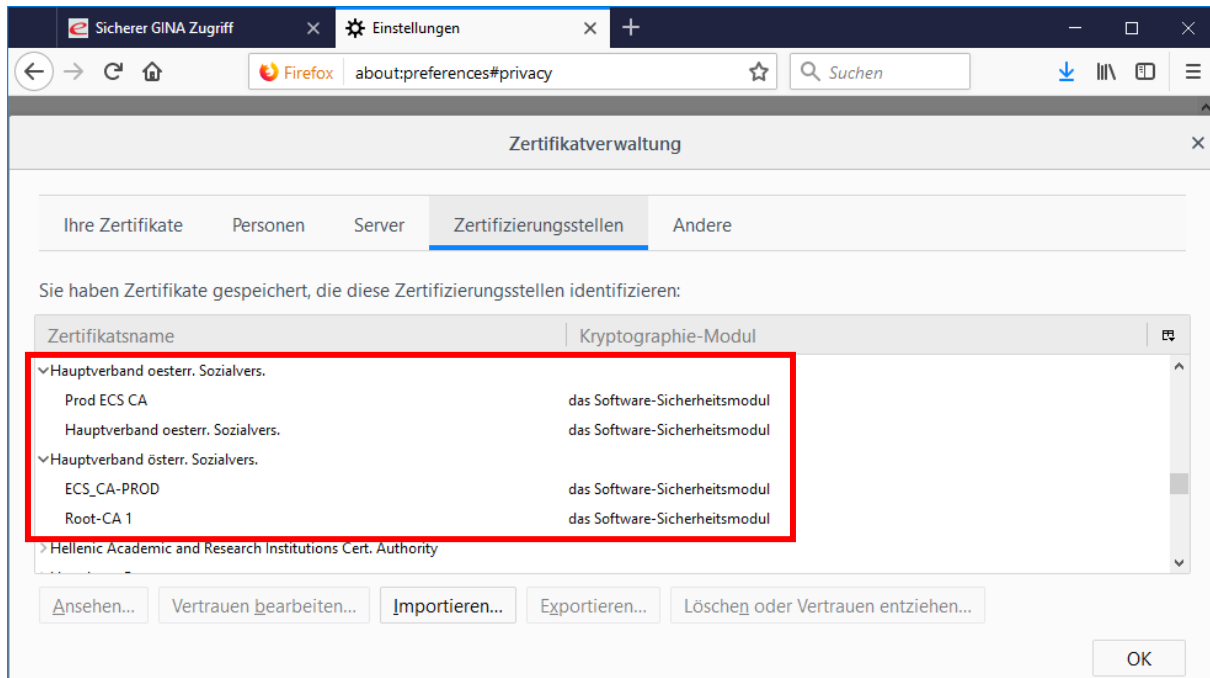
Sicherer GINA Zugriff
Einstellungen
Firefox about:preferences#privacy
Suchen

Zertifikatverwaltung

Ihre Zertifikate
Personen
Server
Zertifizierungsstellen
Andere

Sie haben Zertifikate gespeichert, die diese Zertifizierungsstellen identifizieren:

| Zertifikatsname | Kryptographie-Modul |
|---|---|
| Hauptverband oesterr. Sozialvers. | |
| Prod ECS CA | das Software-Sicherheitsmodul |
| Hauptverband oesterr. Sozialvers. | das Software-Sicherheitsmodul |
| Hauptverband österr. Sozialvers. | |
| ECS_CA-PROD | das Software-Sicherheitsmodul |
| Root-CA 1 | das Software-Sicherheitsmodul |
| Hellenic Academic and Research Institutions Cert. Authority | |

Ansehen...
Vertrauen bearbeiten...
Importieren...
Exportieren...
Löschen oder Vertrauen entziehen...
OK